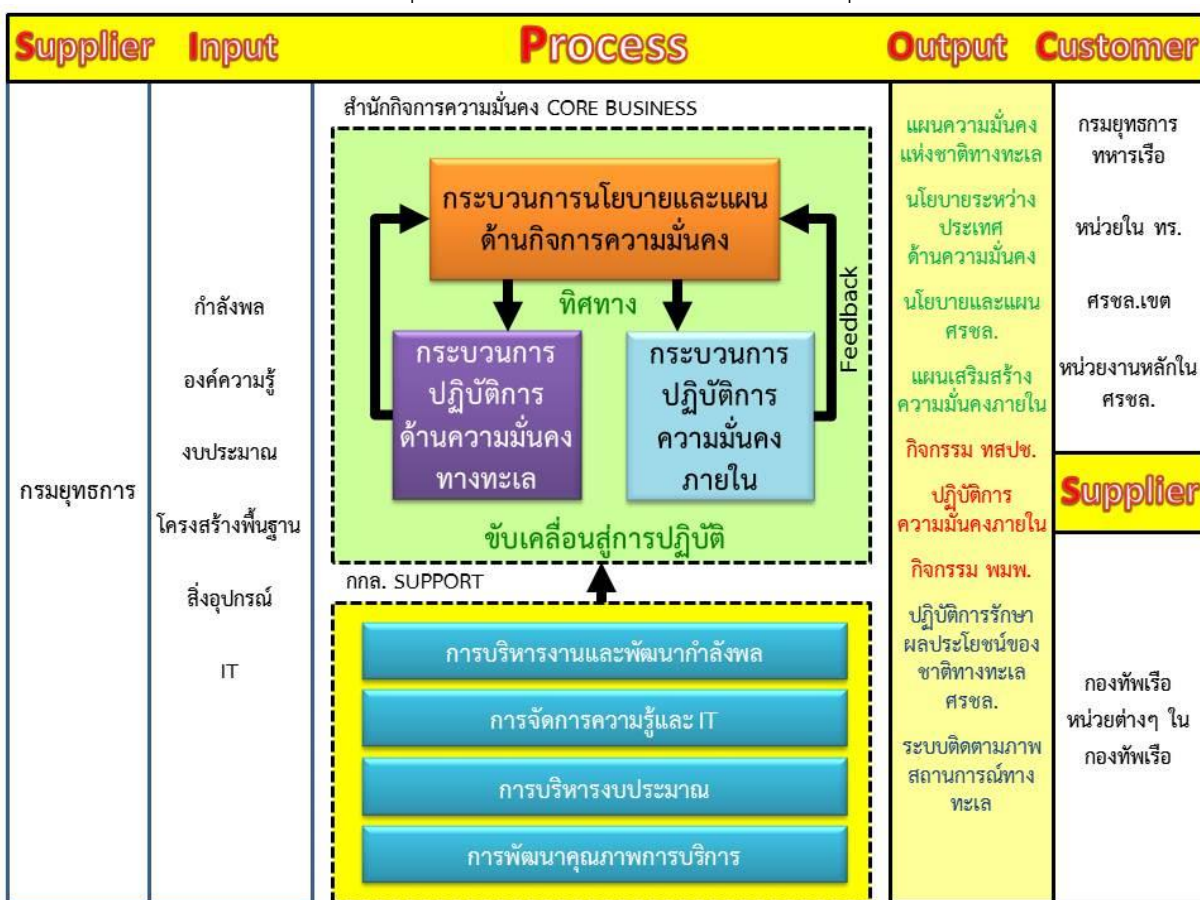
Supplier Input Process Output Customer

กรมยุทธการ

กำลังพล

องค์ความรู้

งบประมาณ

โครงสร้างพื้นฐาน

สิ่งอุปกรณ์

IT

สำนักกิจการความมั่นคง CORE BUSINESS

กระบวนการนโยบายและแผนด้านกิจการความมั่นคง

ทิศทาง

Feedback

กระบวนการปฏิบัติการด้านความมั่นคงทางทะเล

กระบวนการปฏิบัติการความมั่นคงภายใน

ขับเคลื่อนสู่การปฏิบัติ

กกล. SUPPORT

การบริหารงานและพัฒนากำลังพล

การจัดการความรู้และ IT

การบริหารงบประมาณ

การพัฒนาคุณภาพการบริการ

แผนความมั่นคงแห่งชาติทางทะเล

นโยบายระหว่างประเทศด้านความมั่นคง

นโยบายและแผน ศรชล.

แผนเสริมสร้างความมั่นคงภายใน

กิจกรรม ทสปช.

ปฏิบัติการความมั่นคงภายใน

กิจกรรม พมพ.

ปฏิบัติการรักษาผลประโยชน์ของชาติทางทะเล ศรชล.

ระบบติดตามภาพสถานการณ์ทางทะเล

กรมยุทธการทหารเรือ

หน่วยใน ทร.

ศรชล.เขต

หน่วยงานหลักใน ศรชล.

Supplier

กองทัพเรือ

หน่วยต่างๆ ในกองทัพเรือ